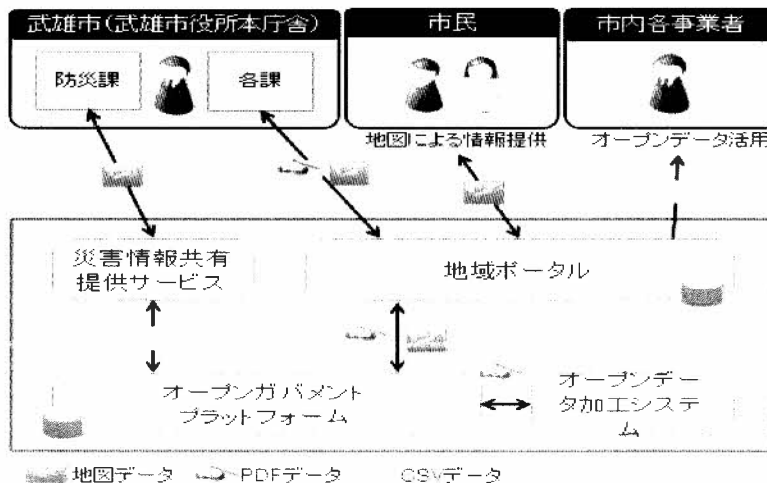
武雄市(武雄市役所本庁舎)

防災課

各課

市民

市内各事業者

地図による情報提供

オープンデータ活用

災害情報共有提供サービス

地域ポータル

オープンガバメントプラットフォーム

オープンデータ加工システム

地図データ　PDFデータ　CSVデータ